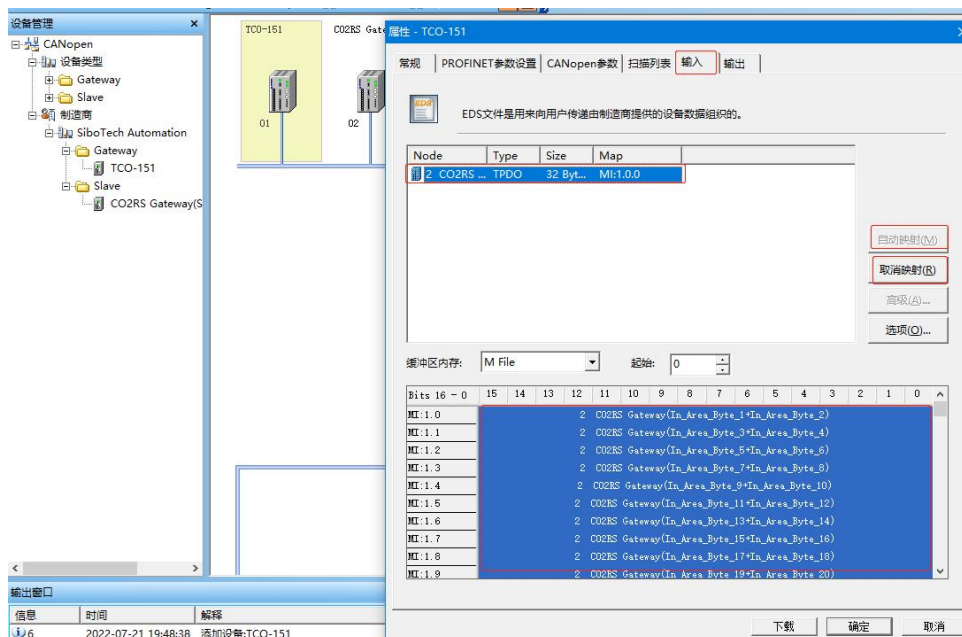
设备管理 ×

CANopen
设备类型
Gateway
Slave
制造商
SiboTech Automation
Gateway
TCO-151
Slave
CO2RS Gateway(S

TCO-151 CO2RS Gate
01 02

属性 - TCO-151 ×

常规 | PROFINET参数设置 | CANopen参数 | 扫描列表 | 输入 | 输出

EDS文件是用来向用户传递由制造商提供的设备数据组织的。

| Node | Type | Size | Map |
|---|---|---|---|
| 2 CO2RS ... | TPDO | 32 Byt... | MI:1.0.0 |

自动映射(M)
取消映射(R)
高级(A)...
选项(O)...

缓冲区内存: M File 起始: 0

| Bits 16 - 0 | 15 | 14 | 13 | 12 | 11 | 10 | 9 | 8 | 7 | 6 | 5 | 4 | 3 | 2 | 1 | 0 |
|---|---|---|---|---|---|---|---|---|---|---|---|---|---|---|---|---|
| MI:1.0 | 2 CO2RS Gateway(In_Area_Byte_1+In_Area_Byte_2) |
| MI:1.1 | 2 CO2RS Gateway(In_Area_Byte_3+In_Area_Byte_4) |
| MI:1.2 | 2 CO2RS Gateway(In_Area_Byte_5+In_Area_Byte_6) |
| MI:1.3 | 2 CO2RS Gateway(In_Area_Byte_7+In_Area_Byte_8) |
| MI:1.4 | 2 CO2RS Gateway(In_Area_Byte_9+In_Area_Byte_10) |
| MI:1.5 | 2 CO2RS Gateway(In_Area_Byte_11+In_Area_Byte_12) |
| MI:1.6 | 2 CO2RS Gateway(In_Area_Byte_13+In_Area_Byte_14) |
| MI:1.7 | 2 CO2RS Gateway(In_Area_Byte_15+In_Area_Byte_16) |
| MI:1.8 | 2 CO2RS Gateway(In_Area_Byte_17+In_Area_Byte_18) |
| MI:1.9 | 2 CO2RS Gateway(In_Area_Byte_19+In_Area_Byte_20) |

输出窗口
信息 | 时间 | 解释
6 | 2022-07-21 19:48:38 | 添加设备:TCO-151

下载 确定 取消